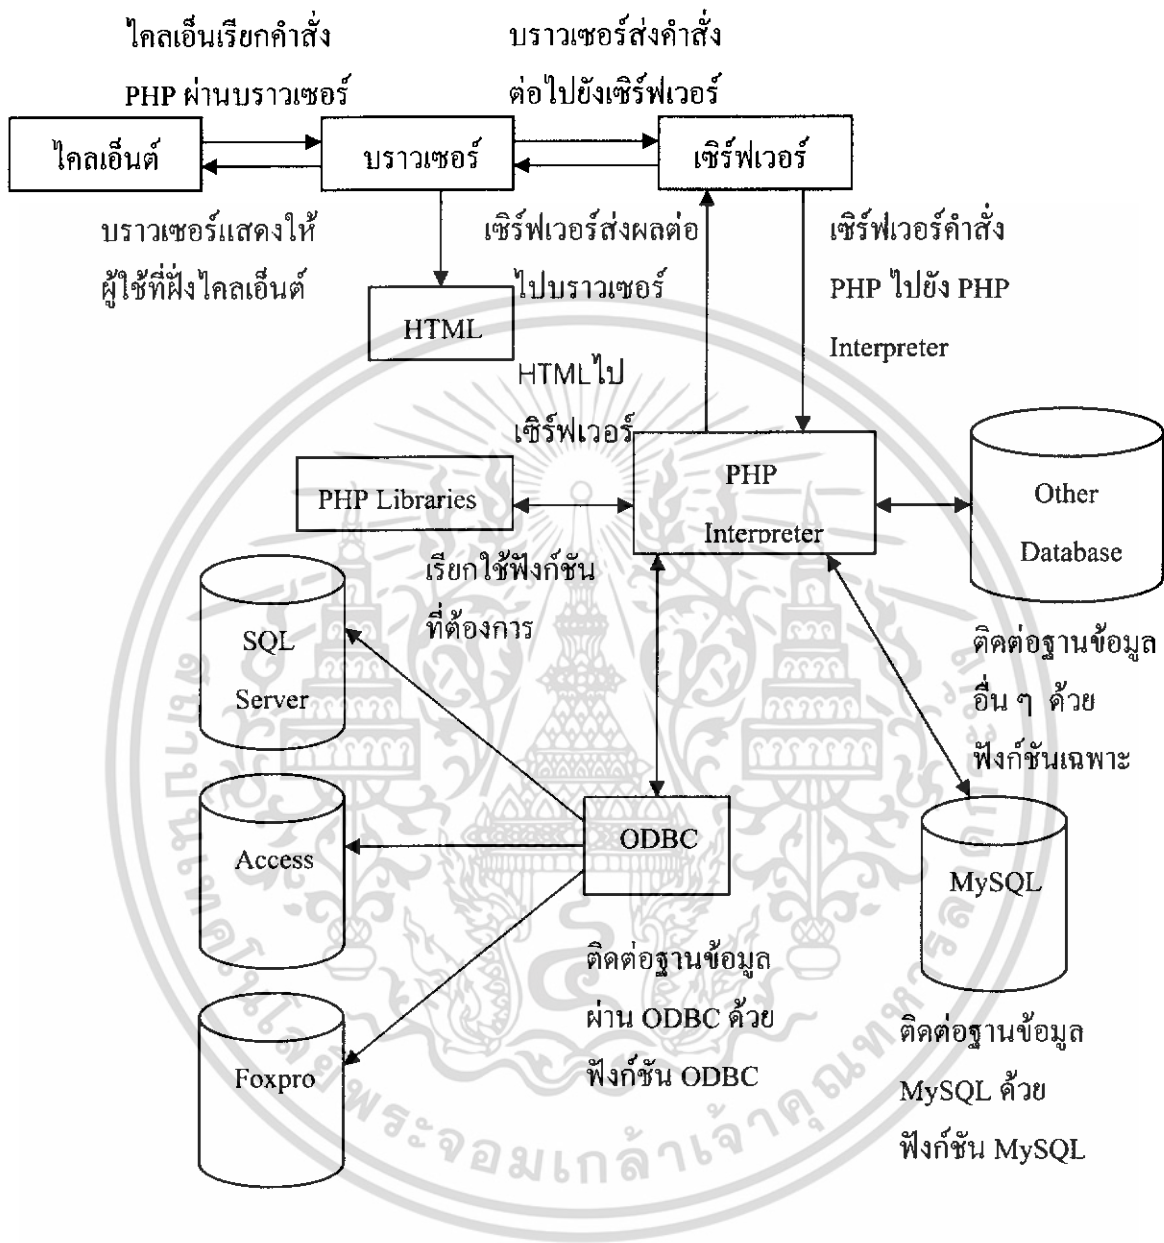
ไคลเอ็นเรียกคำสั่ง PHP ผ่านบราวเซอร์

บราวเซอร์ส่งคำสั่ง ต่อไปยังเซิร์ฟเวอร์

ไคลเอ็นต์

บราวเซอร์

เซิร์ฟเวอร์

บราวเซอร์แสดงให้ ผู้ใช้ที่ฝั่งไคลเอ็นต์

เซิร์ฟเวอร์ส่งผลต่อ ไปบราวเซอร์

เซิร์ฟเวอร์คำสั่ง PHP ไปยัง PHP Interpreter

HTML

HTMLไป เซิร์ฟเวอร์

PHP Libraries

PHP Interpreter

Other Database

เรียกใช้ฟังก์ชัน ที่ต้องการ

SQL Server

ติดต่อฐานข้อมูล อื่น ๆ ด้วย ฟังก์ชันเฉพาะ

Access

ODBC

MySQL

ติดต่อฐานข้อมูล ผ่าน ODBC ด้วย ฟังก์ชัน ODBC

Foxpro

ติดต่อฐานข้อมูล MySQL ด้วย ฟังก์ชัน MySQL

พระจอมเกล้าเจ้าคุณทหารลาดกระบัง